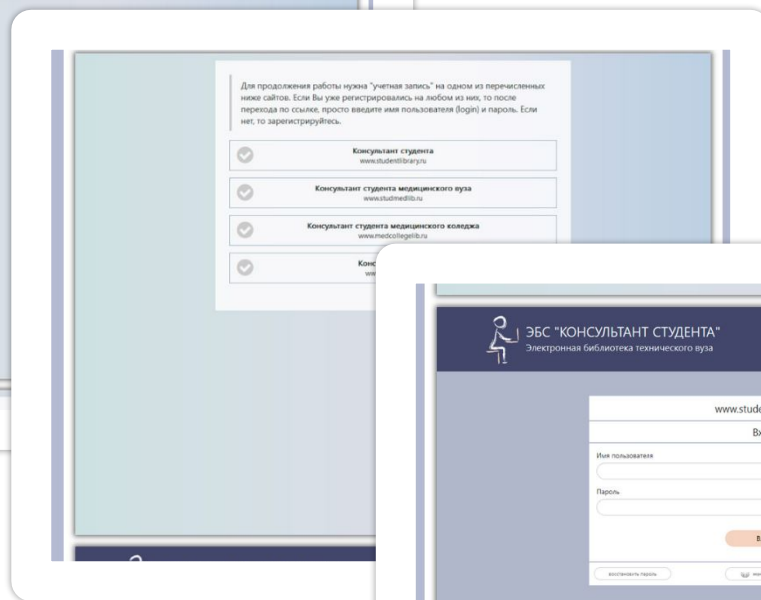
Для продолжения работы нужна "учетная запись" на одном из перечисленных ниже сайтов. Если Вы уже регистрировались на любом из них, то после перехода по ссылке, просто введите имя пользователя (login) и пароль. Если нет, то зарегистрируйтесь.

Консультант студента
www.studentlibrary.ru

Консультант студента медицинского вуза
www.studmedlib.ru

Консультант студента медицинского коледжа
www.medcollegelib.ru

Конс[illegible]
ww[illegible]

ЭБС "КОНСУЛЬТАНТ СТУДЕНТА"
Электронная библиотека технического вуза

www.stude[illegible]

Вх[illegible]

Имя пользователя

Пароль

В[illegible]

восстановить пароль